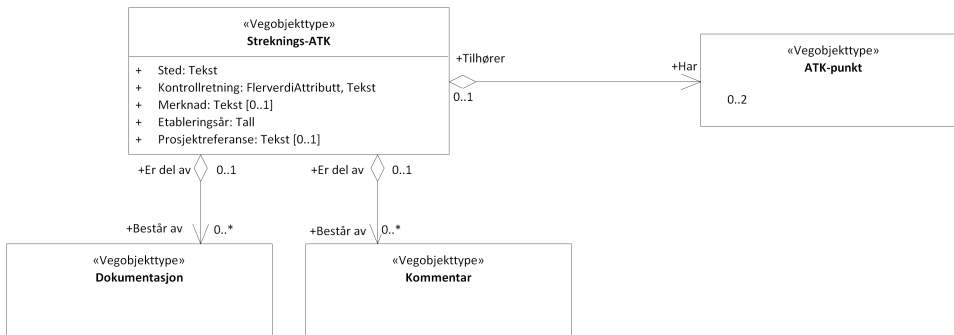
«Vegobjekttype»
Streknings-ATK

+ Sted: Tekst
+ Kontrollretning: FlerverdiAttributt, Tekst
+ Merknad: Tekst [0..1]
+ Etableringsår: Tall
+ Prosjektreferanse: Tekst [0..1]

+Tilhører
0..1

+Har
«Vegobjekttype»
ATK-punkt
0..2

+Er del av
0..1
+Består av
0..*
«Vegobjekttype»
Dokumentasjon

+Er del av
0..1
+Består av
0..*
«Vegobjekttype»
Kommentar